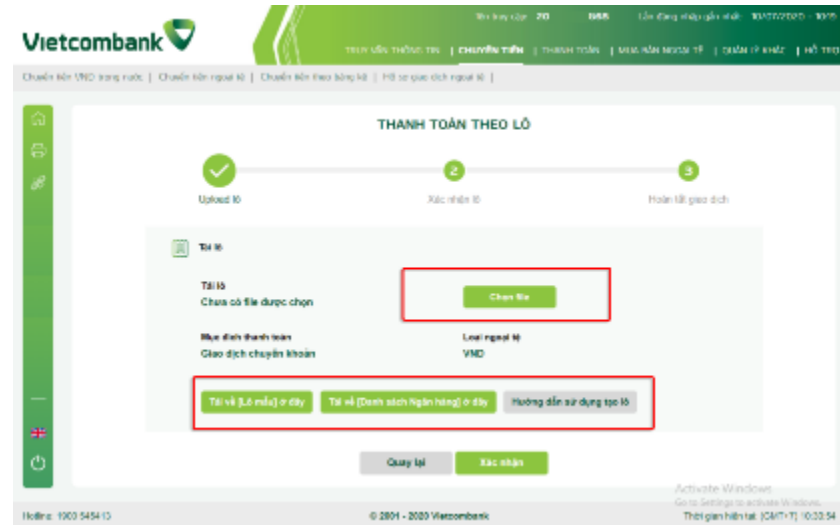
Vietcombank

Tên truy cập: 20 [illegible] 666 Lần đăng nhập gần nhất: 10/07/2020 - 10:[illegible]

TRUY VẤN THÔNG TIN | CHUYỂN TIỀN | THANH TOÁN | MUA BÁN NGOẠI TỆ | QUẢN LÝ KHÁC | HỖ TRỢ

Chuyển tiền VND trong nước | Chuyển tiền ngoại tệ | Chuyển tiền theo bảng kê | Hồ sơ giao dịch ngoại tệ |

THANH TOÁN THEO LÔ

2

3

Upload lô

Xác nhận lô

Hoàn tất giao dịch

Tải lô

Tải lô
Chưa có file được chọn

Chọn file

Mục đích thanh toán
Giao dịch chuyển khoản

Loại ngoại tệ
VND

Tải về [Lô mẫu] ở đây

Tải về [Danh sách Ngân hàng] ở đây

Hướng dẫn sử dụng tạo lô

Quay lại

Xác nhận

Activate Windows
Go to Settings to activate Windows.

Hotline: 1900 545413

© 2001 - 2020 Vietcombank

Thời gian hiện tại: (GMT+7) 10:33:54